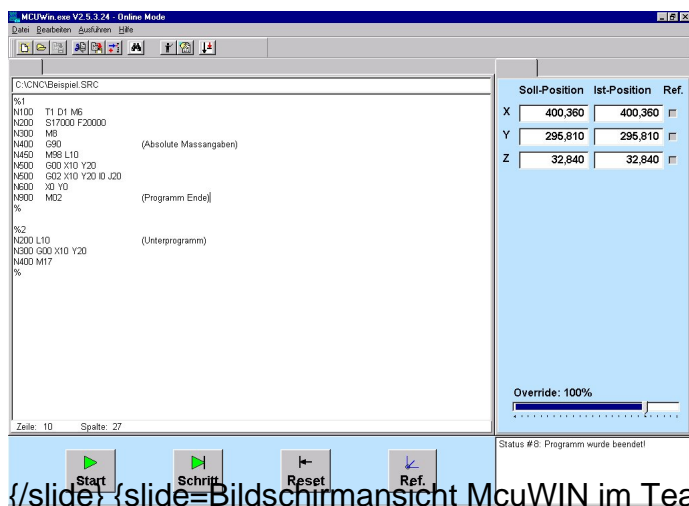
MCUWin.exe V2.5.3.24 - Online Mode

Datei Bearbeiten Ausführen Hilfe

C:\CNC\Beispiel.SRC

%1
N100 T1 D1 M6
N200 S17000 F20000
N300 M8
N400 G90 (Absolute Massangaben)
N450 M98 L10
N500 G00 X10 Y20
N500 G02 X10 Y20 I0 J20
N600 X0 Y0
N900 M02 (Programm Ende)
%

%2
N200 L10 (Unterprogramm)
N300 G00 X10 Y20
N400 M17
%

Zeile: 10 Spalte: 27

| | Soll-Position | Ist-Position | Ref. |
|---|---|---|---|
| X | 400,360 | 400,360 | |
| Y | 295,810 | 295,810 | |
| Z | 32,840 | 32,840 | |

Override: 100%

Status #8: Programm wurde beendet!

Start Schritt Reset Ref.

{/slide} {slide=Bildschirmansicht McuWIN im Tea